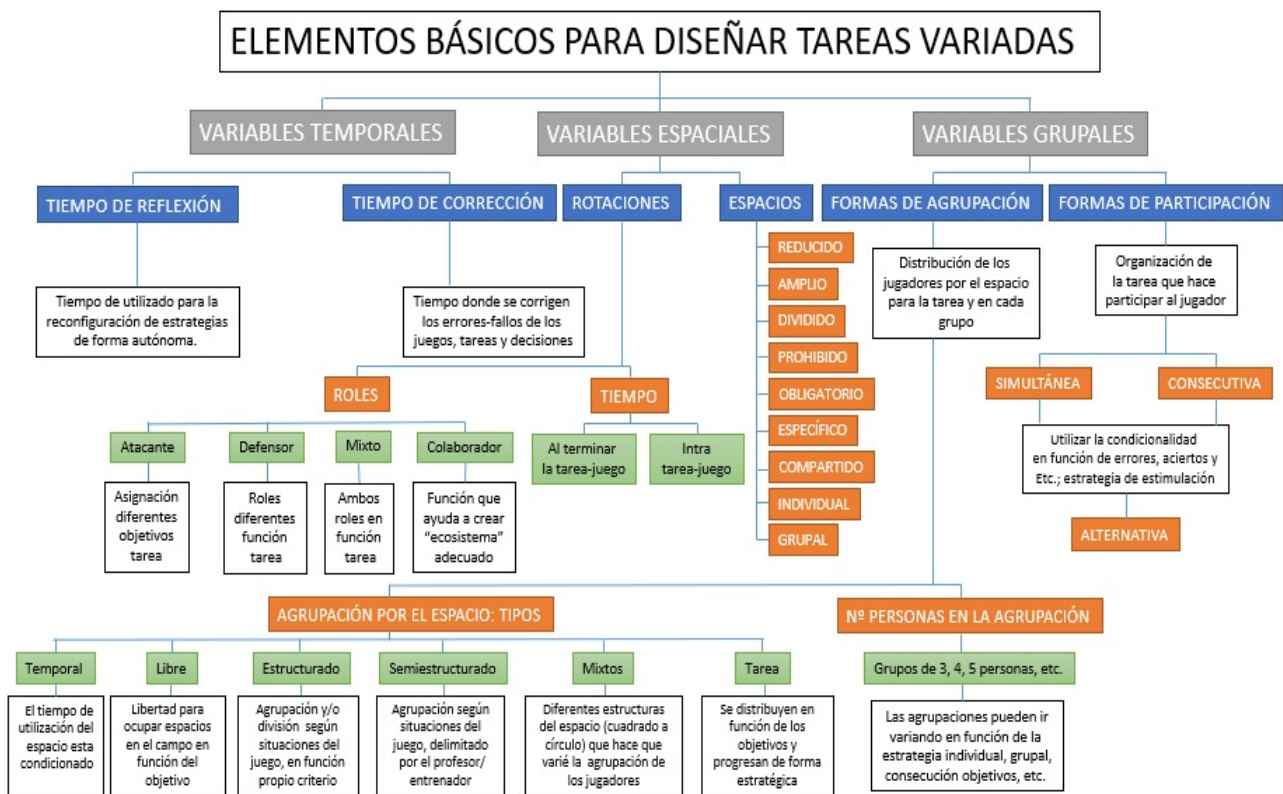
ELEMENTOS BÁSICOS PARA DISEÑAR TAREAS VARIADAS

VARIABLES TEMPORALES

VARIABLES ESPACIALES

VARIABLES GRUPALES

TIEMPO DE REFLEXIÓN

TIEMPO DE CORRECCIÓN

ROTACIONES

ESPACIOS

FORMAS DE AGRUPACIÓN

FORMAS DE PARTICIPACIÓN

Tiempo de utilizado para la reconfiguración de estrategias de forma autónoma.

Tiempo donde se corrigen los errores-fallos de los juegos, tareas y decisiones

REDUCIDO

AMPLIO

DIVIDIDO

PROHIBIDO

OBLIGATORIO

ESPECÍFICO

COMPARTIDO

INDIVIDUAL

GRUPAL

Distribución de los jugadores por el espacio para la tarea y en cada grupo

Organización de la tarea que hace participar al jugador

ROLES

TIEMPO

Atacante

Defensor

Mixto

Colaborador

Asignación diferentes objetivos tarea

Roles diferentes función tarea

Ambos roles en función tarea

Función que ayuda a crear "ecosistema" adecuado

Al terminar la tarea-juego

Intra tarea-juego

SIMULTÁNEA

CONSECUTIVA

Utilizar la condicionalidad en función de errores, aciertos y Etc.; estrategia de estimulación

ALTERNATIVA

AGRUPACIÓN POR EL ESPACIO: TIPOS

Nº PERSONAS EN LA AGRUPACIÓN

Temporal

Libre

Estructurado

Semiestructurado

Mixtos

Tarea

Grupos de 3, 4, 5 personas, etc.

El tiempo de utilización del espacio esta condicionado

Libertad para ocupar espacios en el campo en función del objetivo

Agrupación y/o división según situaciones del juego, en función propio criterio

Agrupación según situaciones del juego, delimitado por el profesor/ entrenador

Diferentes estructuras del espacio (cuadrado a círculo) que hace que varié la agrupación de los jugadores

Se distribuyen en función de los objetivos y progresan de forma estratégica

Las agrupaciones pueden ir variando en función de la estrategia individual, grupal, consecución objetivos, etc.